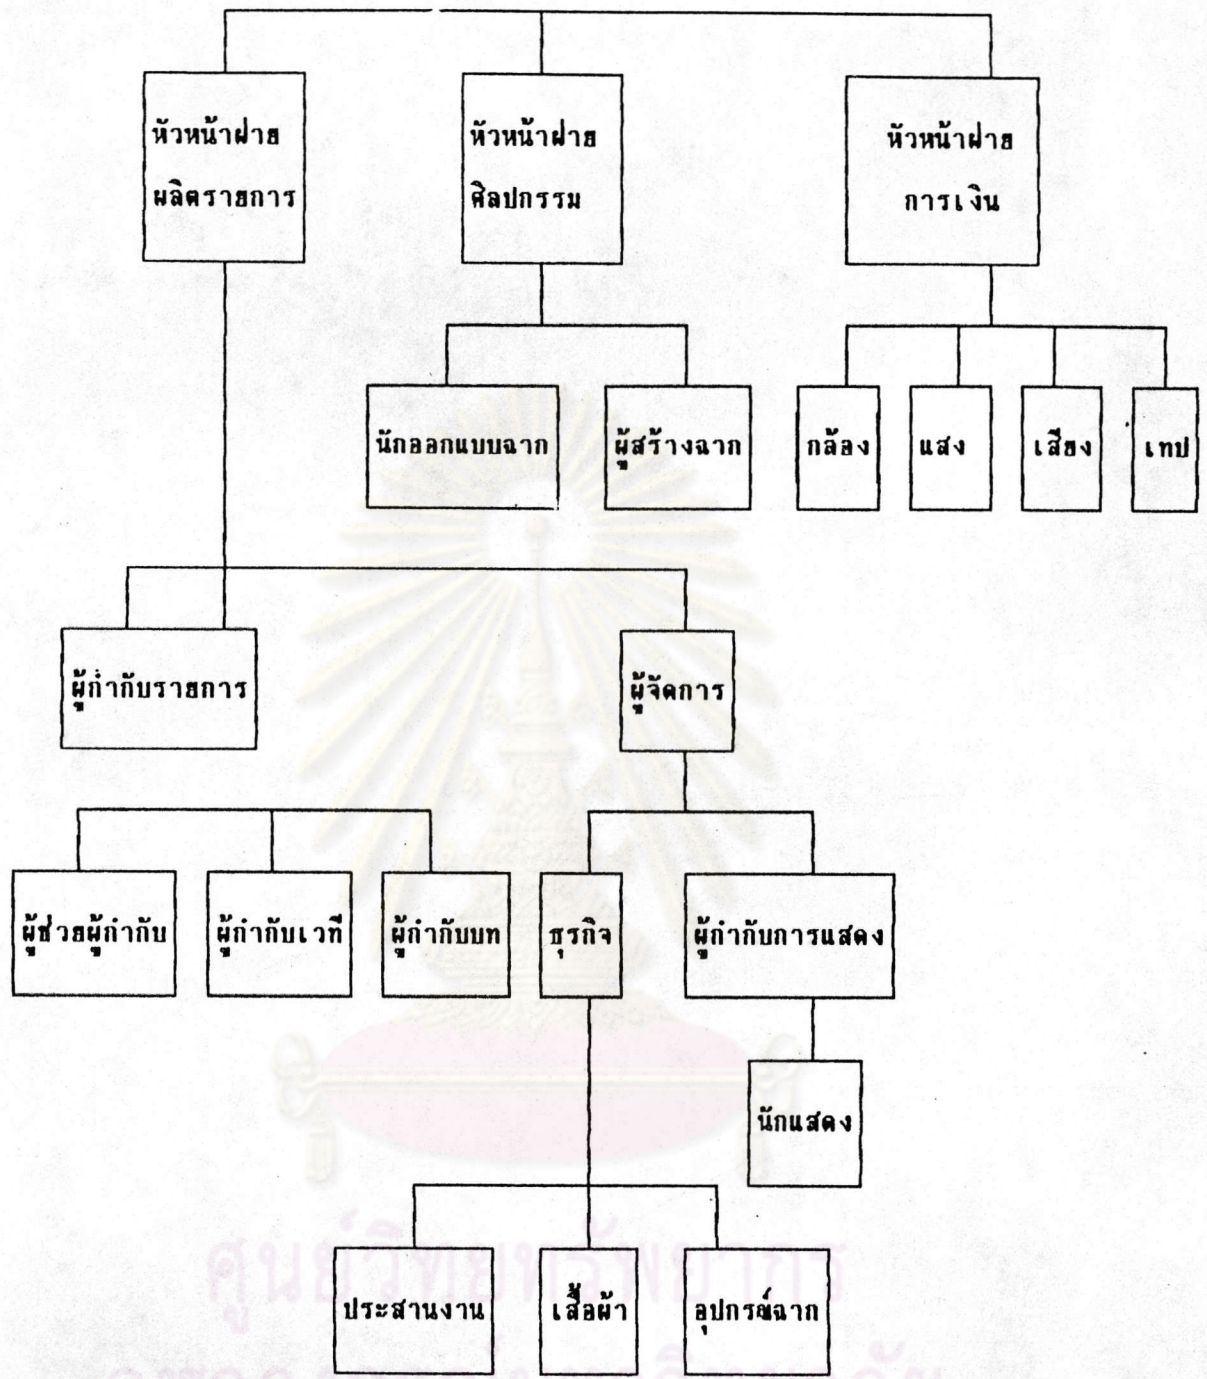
หัวหน้าฝ่าย ผลิตรายการ

หัวหน้าฝ่าย ศิลปกรรม

หัวหน้าฝ่าย การเงิน

นักออกแบบฉาก

ผู้สร้างฉาก

กล้อง

แสง

เสียง

เทป

ผู้กำกับรายการ

ผู้จัดการ

ผู้ช่วยผู้กำกับ

ผู้กำกับเวที

ผู้กำกับบท

ธุรกิจ

ผู้กำกับการแสดง

นักแสดง

ประสานงาน

เสื้อผ้า

อุปกรณ์ฉาก

ศูนย์วิทยทรัพยากร